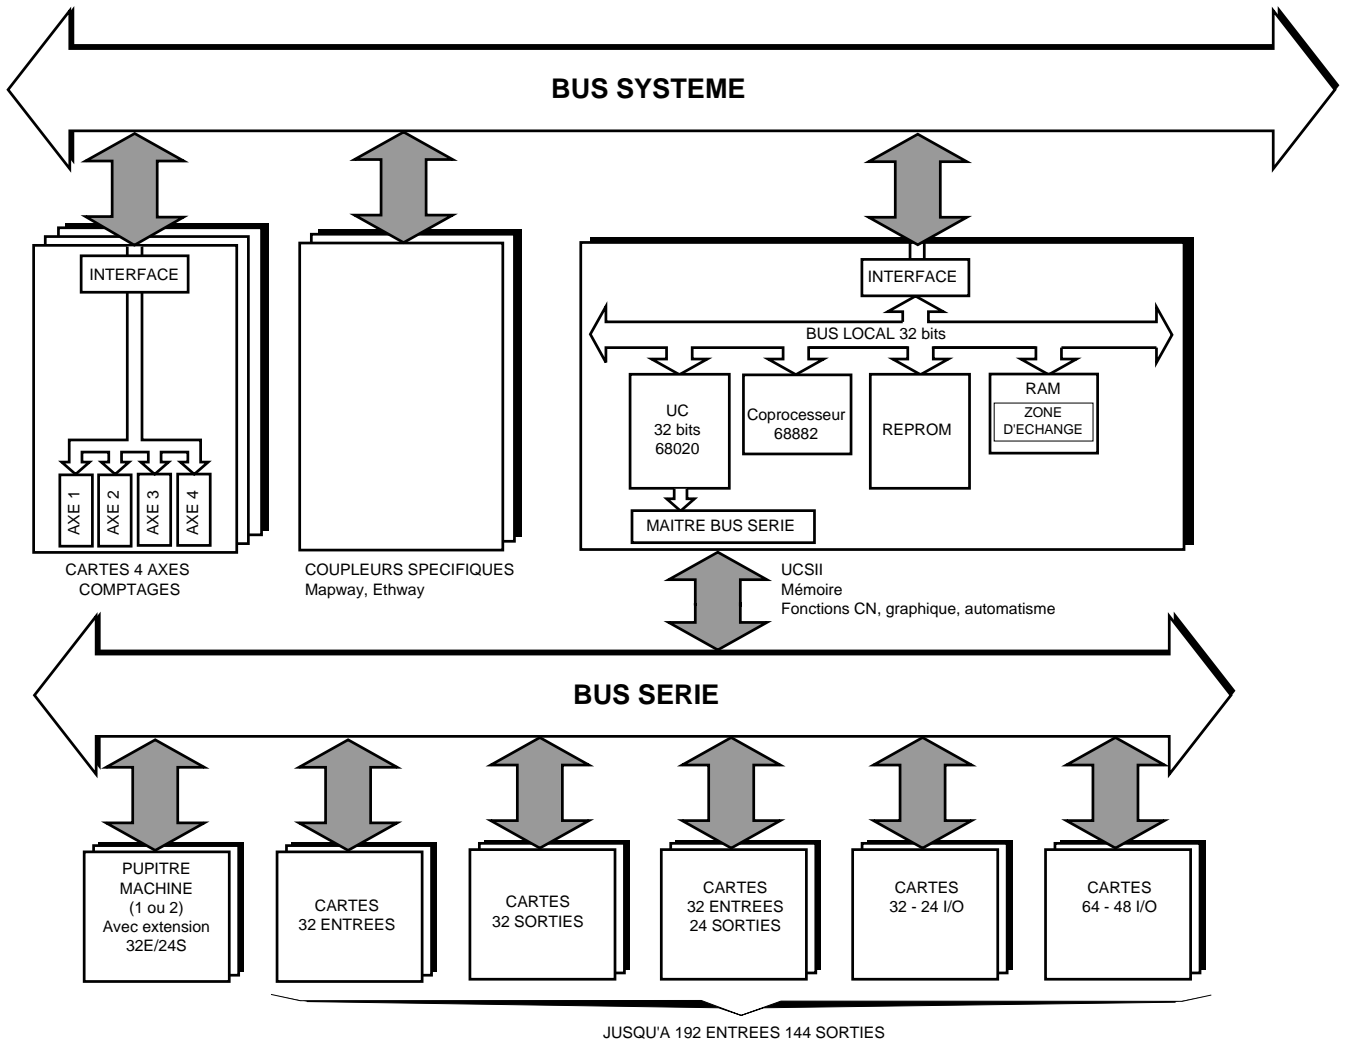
BUS SYSTEME

INTERFACE

AXE 1
AXE 2
AXE 3
AXE 4

CARTES 4 AXES
COMPTAGES

COUPLEURS SPECIFIQUES
Mapway, Ethway

INTERFACE

BUS LOCAL 32 bits

UC
32 bits
68020

Coprocesseur
68882

REPROM

RAM
ZONE
D'ECHANGE

MAITRE BUS SERIE

UCSII
Mémoire
Fonctions CN, graphique, automatisme

BUS SERIE

PUPITRE
MACHINE
(1 ou 2)
Avec extension
32E/24S

CARTES
32 ENTREES

CARTES
32 SORTIES

CARTES
32 ENTREES
24 SORTIES

CARTES
32 - 24 I/O

CARTES
64 - 48 I/O

JUSQU'A 192 ENTREES 144 SORTIES